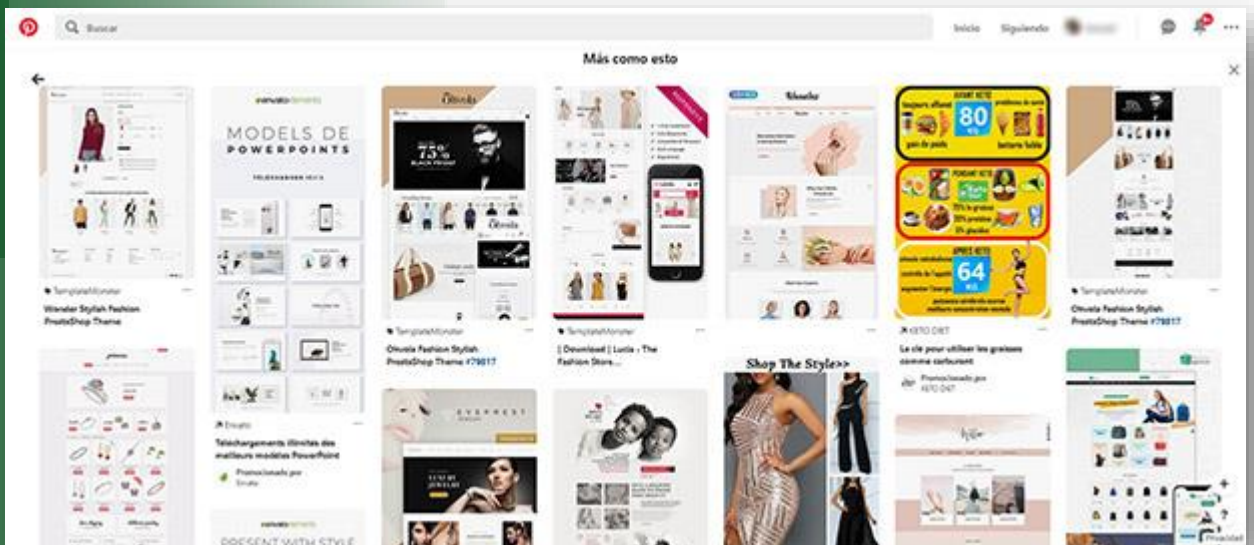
Buscar

Inicio Siguiendo

Más como esto

TemplateMonster
Wonder Stylish Fashion PrestaShop Theme

envato elements
MODELS DE POWERPOINTS
TÉLÉCHARGER ICI

Envato
Téléchargements illimités des meilleurs modèles PowerPoint
Promocionado por Envato

envato elements
PRESENT WITH STYLE

Otvuta
75% BLACK FRIDAY

TemplateMonster
Otvuta Fashion Stylish PrestaShop Theme #79017

EVERPEST

LUXURY JEWELRY

TemplateMonster
| Download | Lucia - The Fashion Store...

Shop The Style>>

AVANT KETO
80 KG
PENDANT KETO
APRÈS KETO
64 KG

KETO DIET
La clé pour utiliser les graisses comme carburant
Promocionado por KETO DIET

Otvuta Fashion Stylish PrestaShop Theme #79017

Privacidad